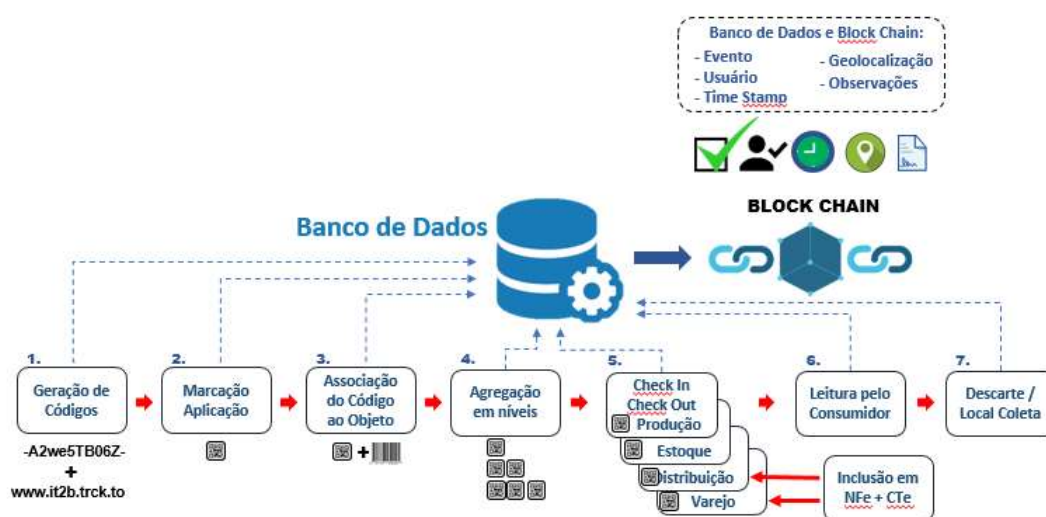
Banco de Dados e Block Chain:
- Evento
- Usuário
- Time Stamp
- Geolocalização
- Observações

Banco de Dados

BLOCK CHAIN

1.
Geração de Códigos
-A2we5TB06Z-
+
www.it2b.trck.to

2.
Marcação Aplicação

3.
Associação do Código ao Objeto

4.
Agregação em níveis

5.
Check In
Check Out
Produção
Estoque
Distribuição
Varejo

6.
Leitura pelo Consumidor

7.
Descarte / Local Coleta

Inclusão em NFe + CTe